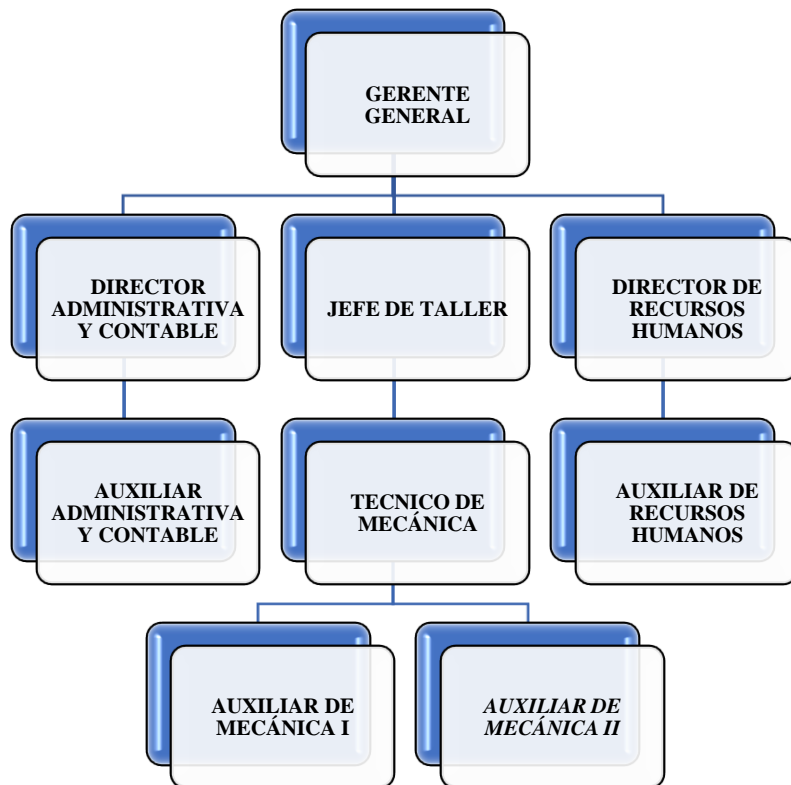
GERENTE GENERAL

DIRECTOR ADMINISTRATIVA Y CONTABLE

JEFE DE TALLER

DIRECTOR DE RECURSOS HUMANOS

AUXILIAR ADMINISTRATIVA Y CONTABLE

TECNICO DE MECÁNICA

AUXILIAR DE RECURSOS HUMANOS

AUXILIAR DE MECÁNICA I

AUXILIAR DE MECÁNICA II